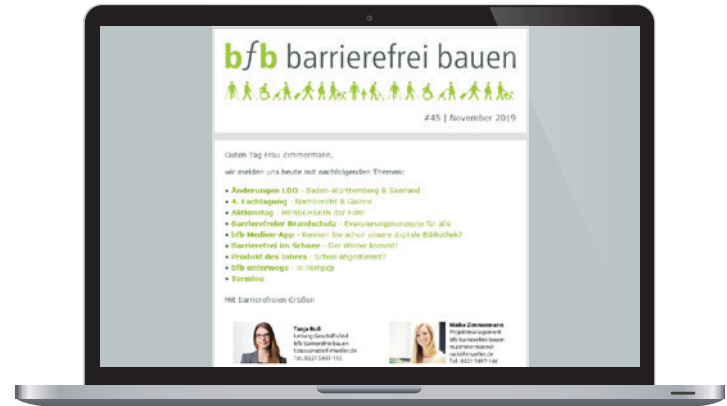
bfb barrierefrei bauen

#45 | November 2019

Guten Tag Frau Zimmermann,

wir melden uns heute mit nachfolgenden Themen:

• Änderungen LBO - Baden-Württemberg & Saarland
• 4. Fachtagung - Nachbericht & Galerie
• Aktionstag - MENSCHSEIN der Film
• Barrierefreier Brandschutz - Evakuierungskonzepte für alle
• bfb Medien-App - Kennen Sie schon unsere digitale Bibliothek?
• Barrierefrei im Schnee - Der Winter kommt!
• Produkt des Jahres - Schon abgestimmt?
• bfb unterwegs - in Pompeji
• Termine

Mit barrierefreien Grüßen

Tanja Buß
Leitung Geschäftsfeld
bfb barrierefrei bauen
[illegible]
Tel.: 0221 5497 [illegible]

Maike Zimmermann
Projektleitung
bfb barrierefrei bauen
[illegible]
Tel.: 0221 5497 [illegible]